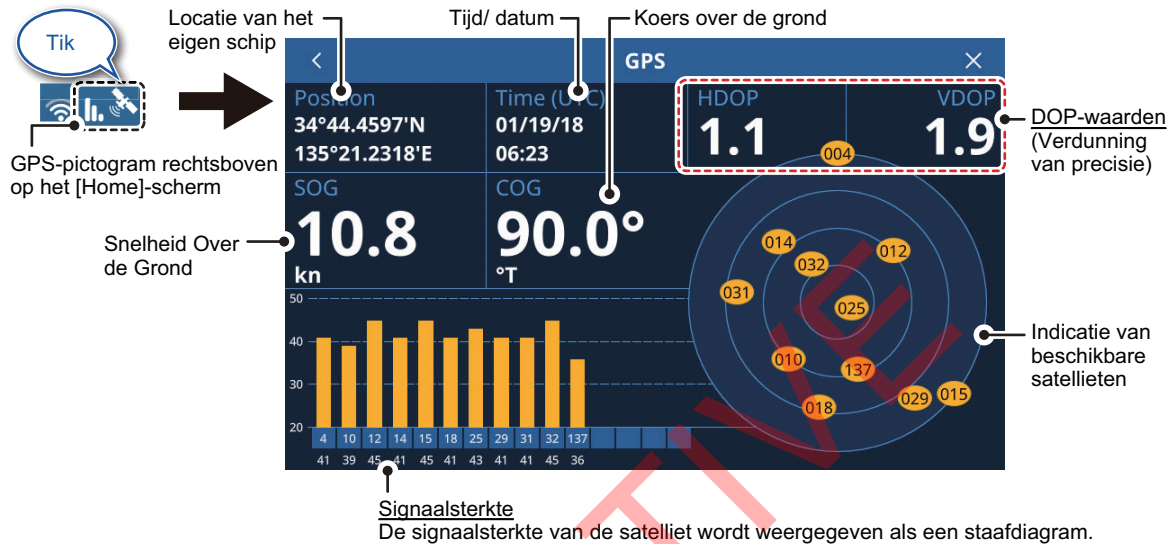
Tik

GPS-pictogram rechtsboven op het [Home]-scherm

Locatie van het eigen schip

Tijd/ datum

Koers over de grond

GPS

Position
34°44.4597'N
135°21.2318'E

Time (UTC)
01/19/18
06:23

HDOP
1.1

VDOP
1.9

DOP-waarden (Verdunning van precisie)

SOG
10.8
kn

COG
90.0°
°T

Snelheid Over de Grond

004
014
012
032
031
025
010
137
029
015
018

Indicatie van beschikbare satellieten

50
40
30
20

| 4 | 10 | 12 | 14 | 15 | 18 | 25 | 29 | 31 | 32 | 137 |
|---|---|---|---|---|---|---|---|---|---|---|
| 41 | 39 | 45 | 41 | 45 | 41 | 43 | 41 | 41 | 45 | 36 |

Signaalsterkte
De signaalsterkte van de satelliet wordt weergegeven als een staafdiagram.

FIVE